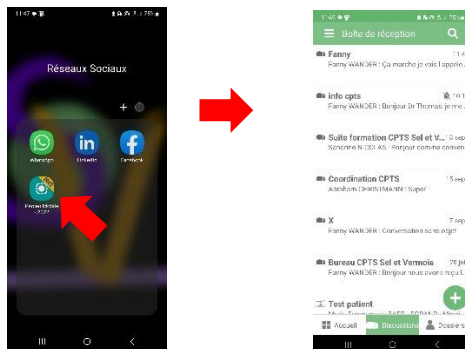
11:47

Réseaux Sociaux

+

WhatsApp

LinkedIn

Facebook

Pulse Mobile 2022

11:48

Boîte de réception

Fanny
Fanny WANDER : Ça marche je vais l'appeler

Info cpts
Fanny WANDER : Bonjour Dr Thomas je m

Suite formation CPTS Sel et V...
Sandrine NICOLAS : Bonjour comme convenu

Coordination CPTS
Abraham CHRISTMANN : Super

X
Fanny WANDER : Conversation sans objet

Bureau CPTS Sel et Vernois
Fanny WANDER : Bonjour nous avons reçu L

Test patient

Accueil

Discussions

Dossiers